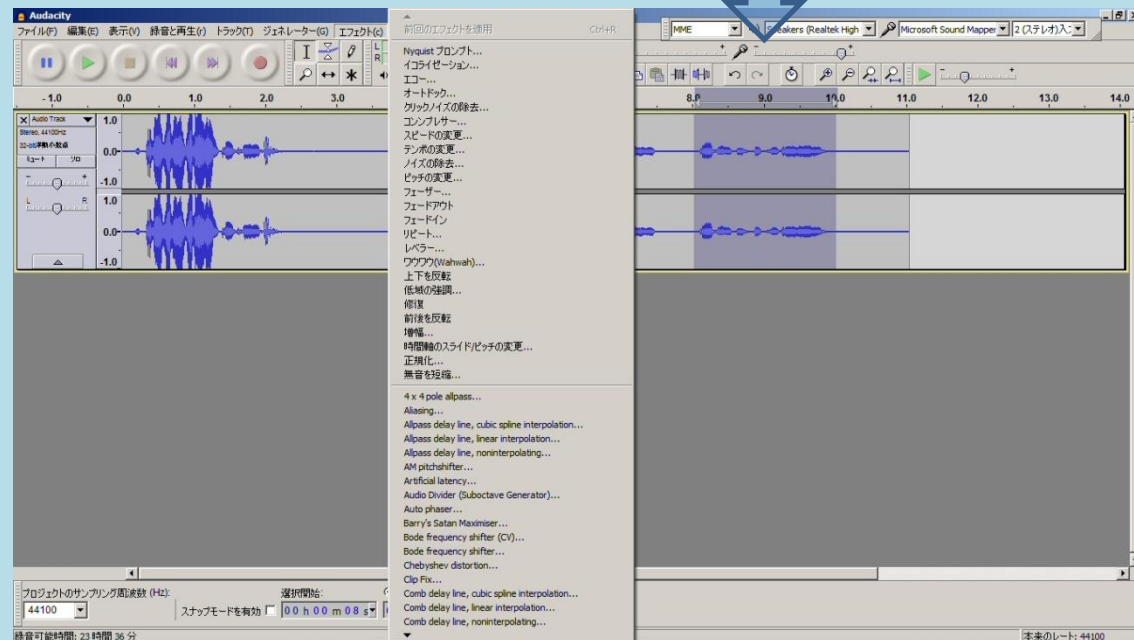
Audacity
ファイル(F) 編集(E) 表示(V) 録音と再生(r) トラック(T) ジェネレーター(G) エフェクト(c)

前回のエフェクトを適用 Ctrl+R
Nyquist プロンプト...
イコライゼーション...
エコー...
オートドック...
クリックノイズの除去...
コンプレッサー...
スピードの変更...
テンポの変更...
ノイズの除去...
ピッチの変更...
フェーザー...
フェードアウト
フェードイン
リピート...
レベラー...
ワウワウ(Wahwah)...
上下を反転
低域の強調...
修復
前後を反転
増幅...
時間軸のスライド/ピッチの変更...
正規化...
無音を短縮...
4 x 4 pole allpass...
Aliasing...
Allpass delay line, cubic spline interpolation...
Allpass delay line, linear interpolation...
Allpass delay line, noninterpolating...
AM pitchshifter...
Artificial latency...
Audio Divider (Suboctave Generator)...
Auto phaser...
Barry's Satan Maximiser...
Bode frequency shifter (CV)...
Bode frequency shifter...
Chebyshev distortion...
Clip Fix...
Comb delay line, cubic spline interpolation...
Comb delay line, linear interpolation...
Comb delay line, noninterpolating...

MME
Speakers (Realtek High
Microsoft Sound Mapper
2 (ステレオ)入

-1.0 0.0 1.0 2.0 3.0 8.0 9.0 10.0 11.0 12.0 13.0 14.0

Audio Track
Stereo, 44100Hz
32-bit浮動小数点
ミュート ソロ
L R
1.0
0.0
-1.0
1.0
0.0
-1.0

プロジェクトのサンプリング周波数 (Hz):
44100
スナップモードを有効
選択開始:
00 h 00 m 08 s
録音可能時間: 23 時間 36 分
本来のレート: 44100